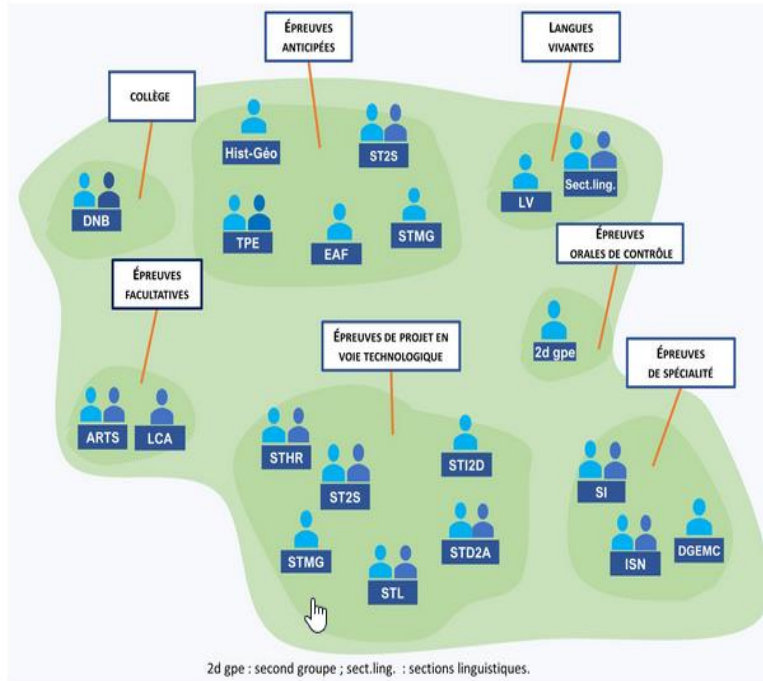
COLLÈGE

DNB

ÉPREUVES ANTICIPÉES

Hist-Géo

ST2S

TPE

EAF

STMG

LANGUES VIVANTES

LV

Sect.ling.

ÉPREUVES ORALES DE CONTRÔLE

2d gpe

ÉPREUVES FACULTATIVES

ARTS

LCA

ÉPREUVES DE PROJET EN VOIE TECHNOLOGIQUE

STHR

ST2S

STI2D

STMG

STD2A

STL

ÉPREUVES DE SPÉCIALITÉ

SI

ISN

DGEMC

2d gpe : second groupe ; sect.ling. : sections linguistiques.